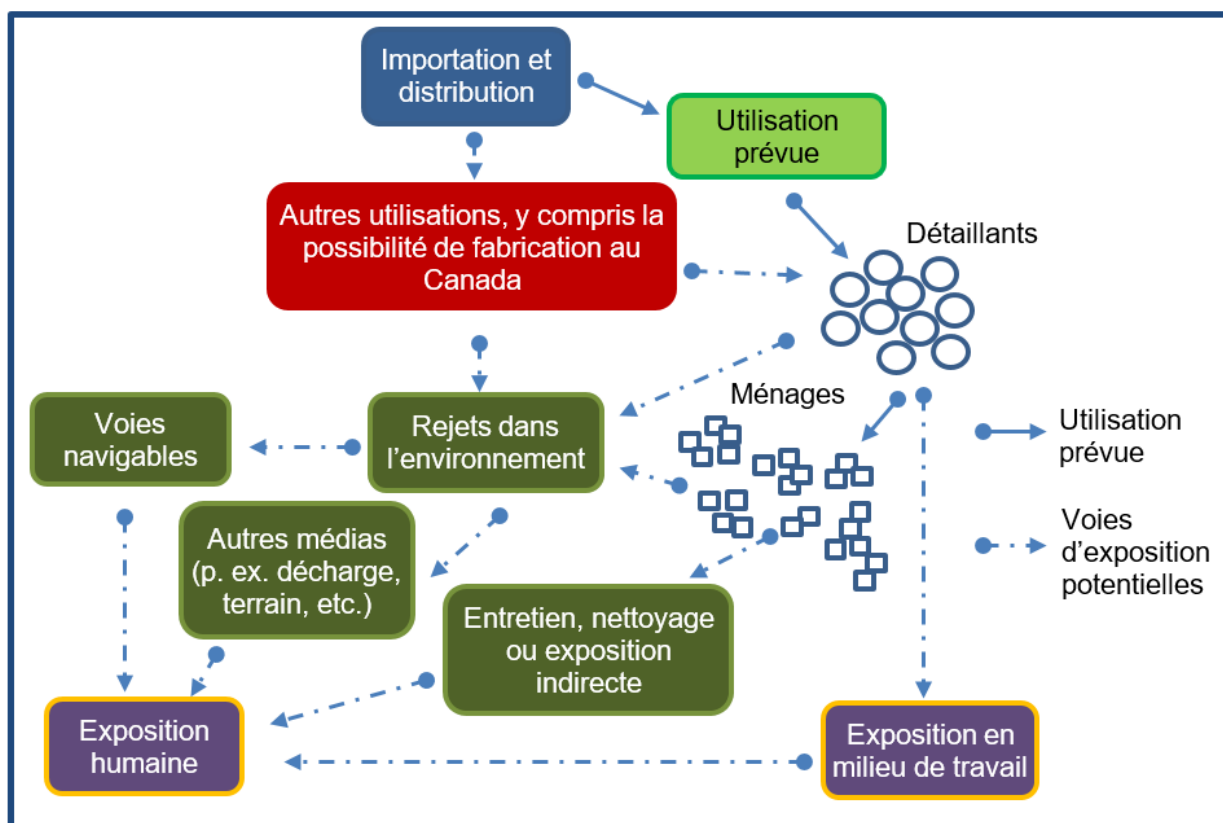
Importation et distribution

Utilisation prévue

Autres utilisations, y compris la possibilité de fabrication au Canada

Détaillants

Ménages

Voies navigables

Rejets dans l'environnement

Utilisation prévue

Voies d'exposition potentielles

Autres médias (p. ex. décharge, terrain, etc.)

Entretien, nettoyage ou exposition indirecte

Exposition humaine

Exposition en milieu de travail